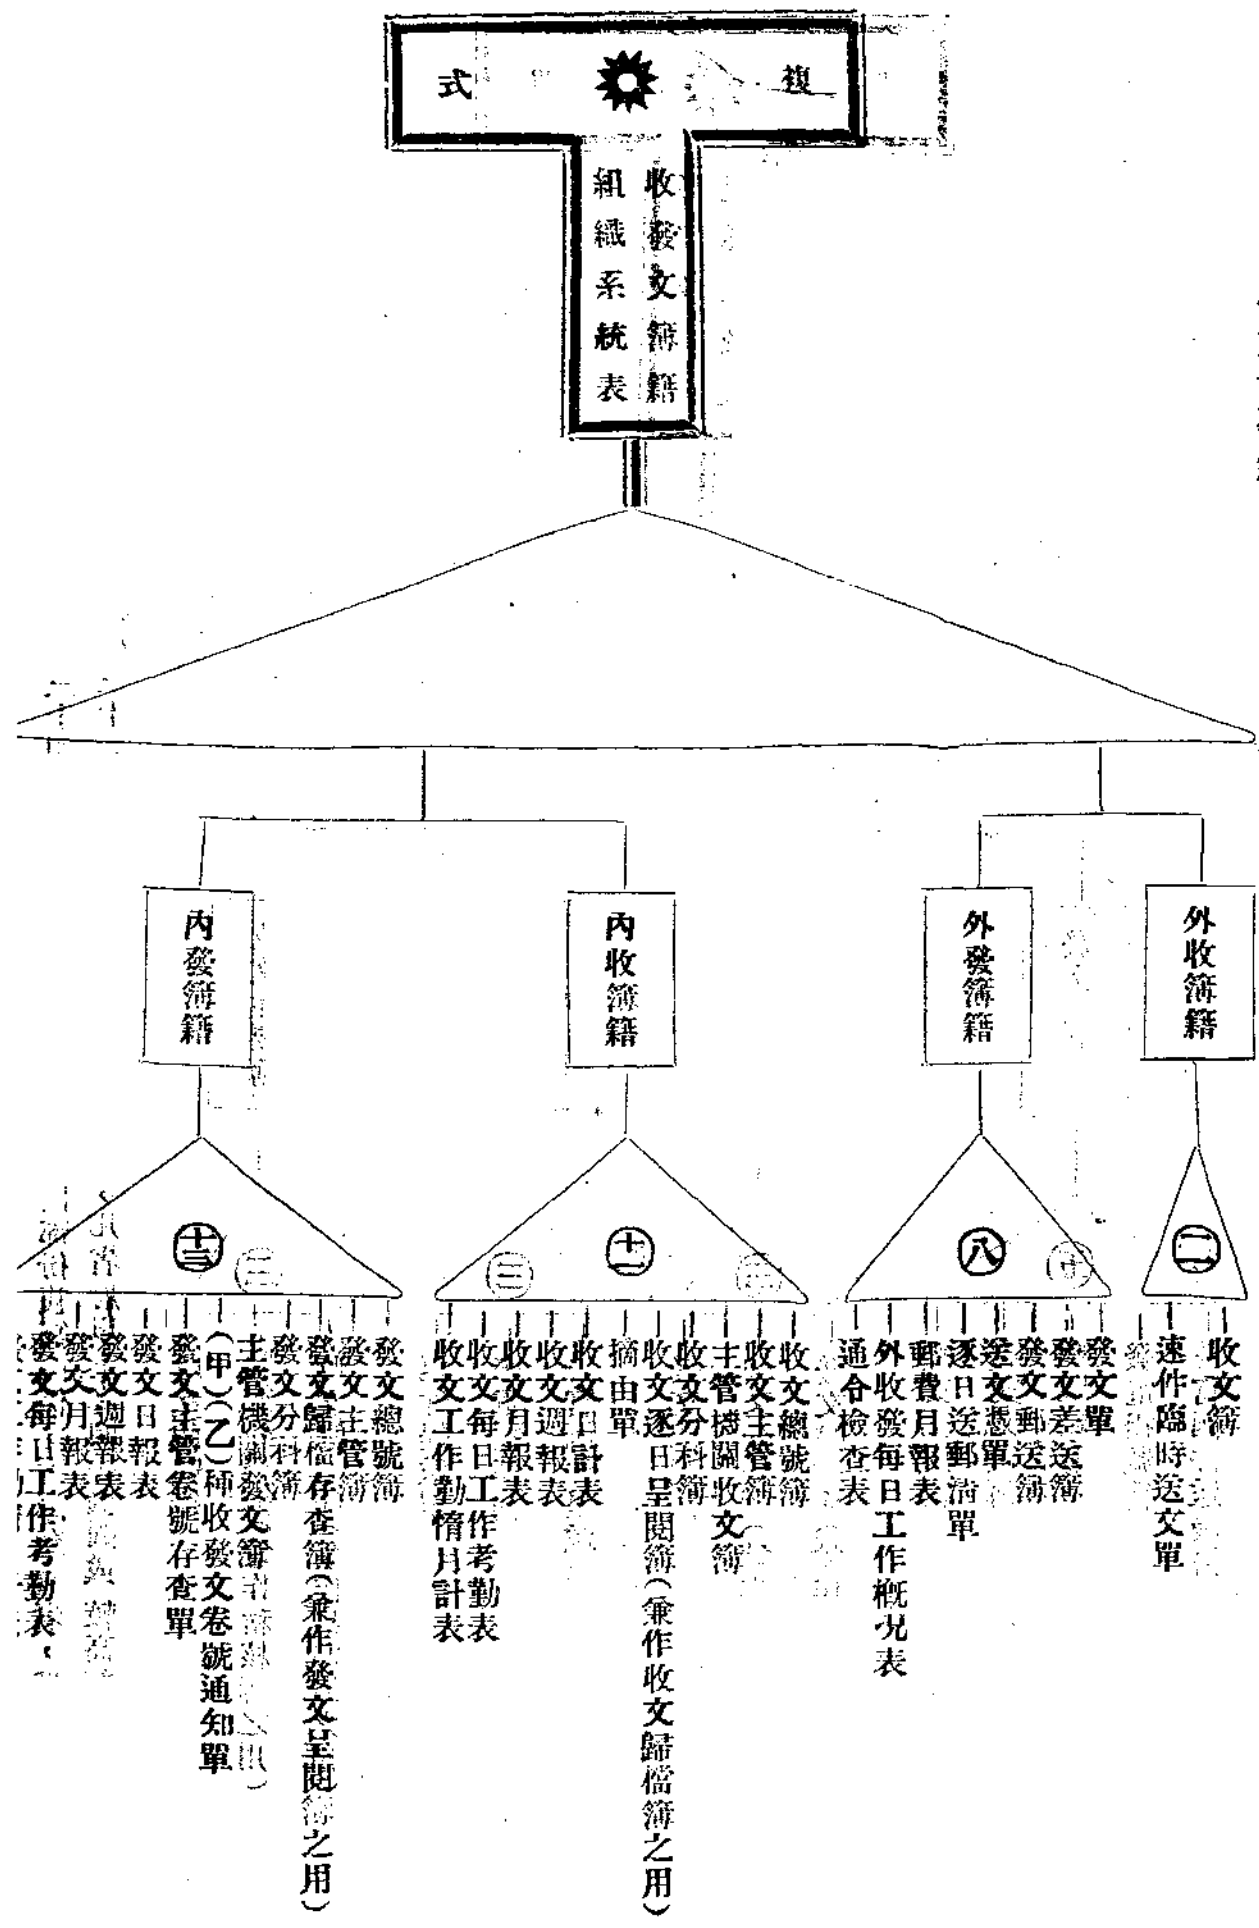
複式

收發文簿籍組織系統表

外收簿籍

外發簿籍

內收簿籍

內發簿籍

(二)

收文簿

速件臨時送文單

(八)

發文單

發文差送簿

發文郵送簿

送文憑單

逐日送郵清單

郵費月報表

外收發每日工作概況表

通合檢查表

(十二)

收文總號簿

收文主管簿

主管機關收文簿

收文分科簿

收文逐日呈閱簿(兼作收文歸檔簿之用)

摘由單

收文日計表

收文週報表

收文月報表

收文每日工作考勤表

收文工作勤惰月計表

(十三)

發文總號簿

發文主管簿

發文歸檔存查簿(兼作發文呈閱簿之用)

發文分科簿

主管機關發文簿

(甲)(乙)補收發文卷號通知單

發文主管卷號存查單

發文日報表

發文週報表

發文月報表

發文每日工作考勤表